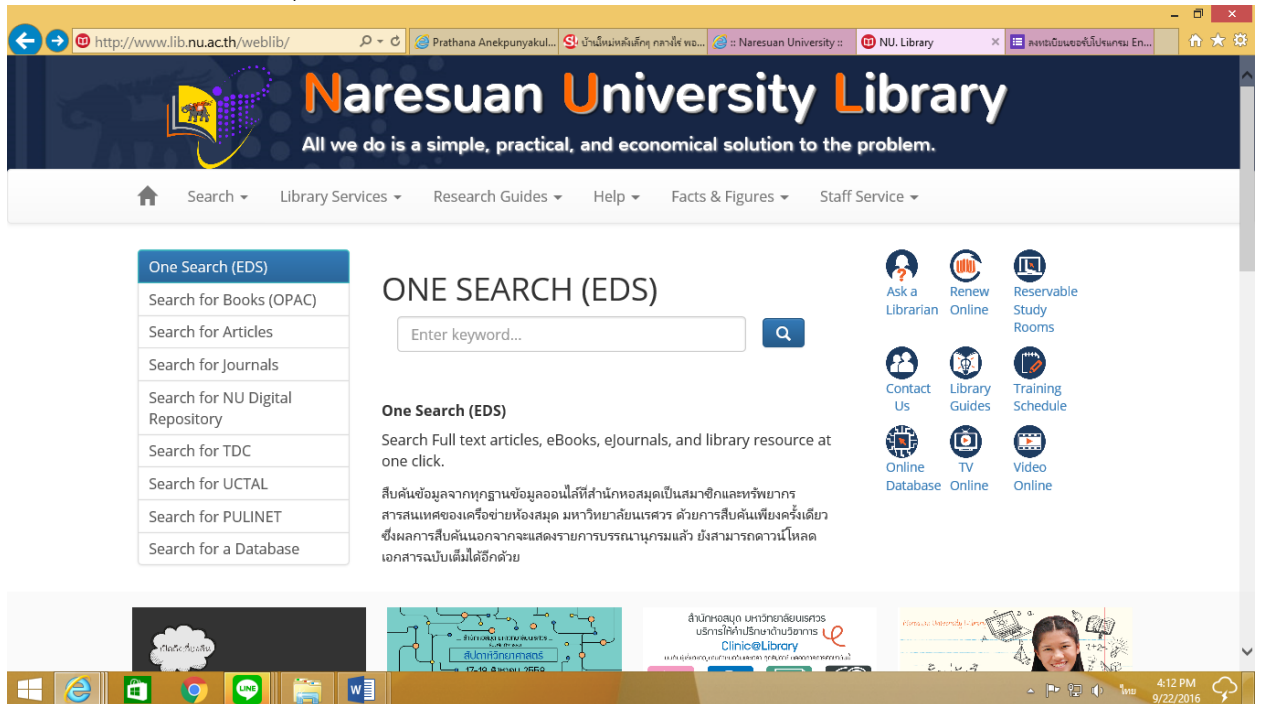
http://www.lib.nu.ac.th/weblib/

Prathana Anekpunyakul...

บ้านใหม่หลังเล็กๆ กลางใจ พอ...

:: Naresuan University ::

NU. Library

ลงทะเบียนขอรับโปรแกรม En...

Naresuan University Library

All we do is a simple, practical, and economical solution to the problem.

Search Library Services Research Guides Help Facts & Figures Staff Service

One Search (EDS)
Search for Books (OPAC)
Search for Articles
Search for Journals
Search for NU Digital Repository
Search for TDC
Search for UCTAL
Search for PULINET
Search for a Database

ONE SEARCH (EDS)

Enter keyword...

One Search (EDS)

Search Full text articles, eBooks, eJournals, and library resource at one click.

สืบค้นข้อมูลจากทุกฐานข้อมูลออนไลน์ที่สำนักหอสมุดเป็นสมาชิกและทรัพยากรสารสนเทศของเครือข่ายห้องสมุด มหาวิทยาลัยนเรศวร ด้วยการสืบค้นเพียงครั้งเดียว ซึ่งผลการสืบค้นนอกจากจะแสดงรายการบรรณานุกรมแล้ว ยังสามารถดาวน์โหลดเอกสารฉบับเต็มได้อีกด้วย

Ask a Librarian
Renew Online
Reservable Study Rooms
Contact Us
Library Guides
Training Schedule
Online Database
TV Online
Video Online

สัปดาห์วิทยาศาสตร์

17-19 สิงหาคม 2559

สำนักหอสมุด มหาวิทยาลัยนเรศวร
บริการให้คำปรึกษาด้านวิชาการ
Clinic@Library

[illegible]

4:12 PM
9/22/2016